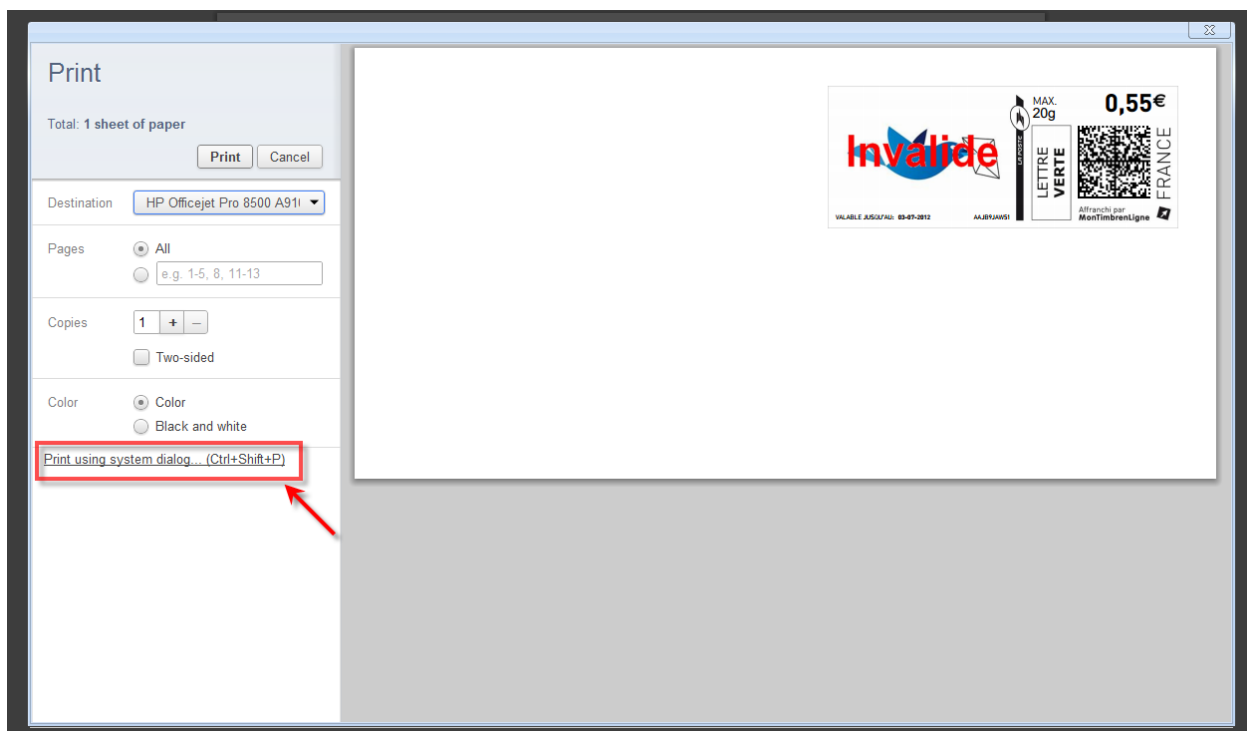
Print

Total: 1 sheet of paper

Print Cancel

Destination HP Officejet Pro 8500 A91

Pages All

e.g. 1-5, 8, 11-13

Copies 1 + –

Two-sided

Color Color

Black and white

Print using system dialog... (Ctrl+Shift+P)

Invalide

MAX. 20g

0,55€

LA POSTE

LETTRE VERTE

FRANCE

VALABLE JUSQU'AU: 03-07-2012 AAJB9JAW51

Affranchi par MonTimbrenLigne